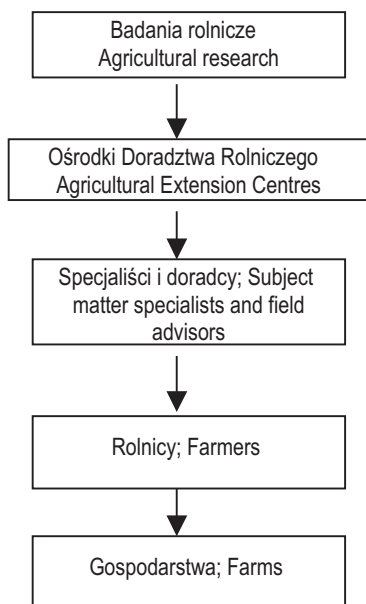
Badania rolnicze
Agricultural research

Ośrodki Doradztwa Rolniczego
Agricultural Extension Centres

Specjaliści i doradcy; Subject matter specialists and field advisors

Rolnicy; Farmers

Gospodarstwa; Farms